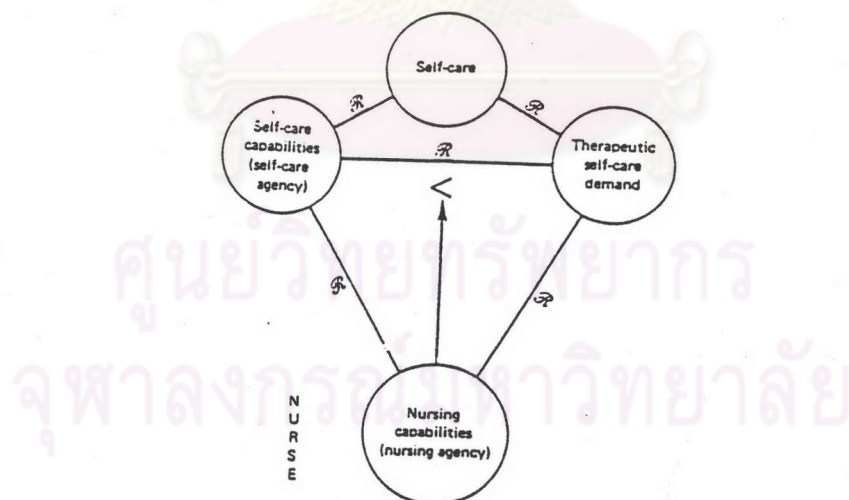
Self-care

Self-care capabilities (self-care agency)

Therapeutic self-care demand

$\mathcal{R}$

$\mathcal{R}$

$\mathcal{R}$

<

$\mathcal{R}$

$\mathcal{R}$

ศูนย์วิทยทรัพยากร
จุฬาลงกรณ์มหาวิทยาลัย

N
U
R
S
E

Nursing capabilities (nursing agency)